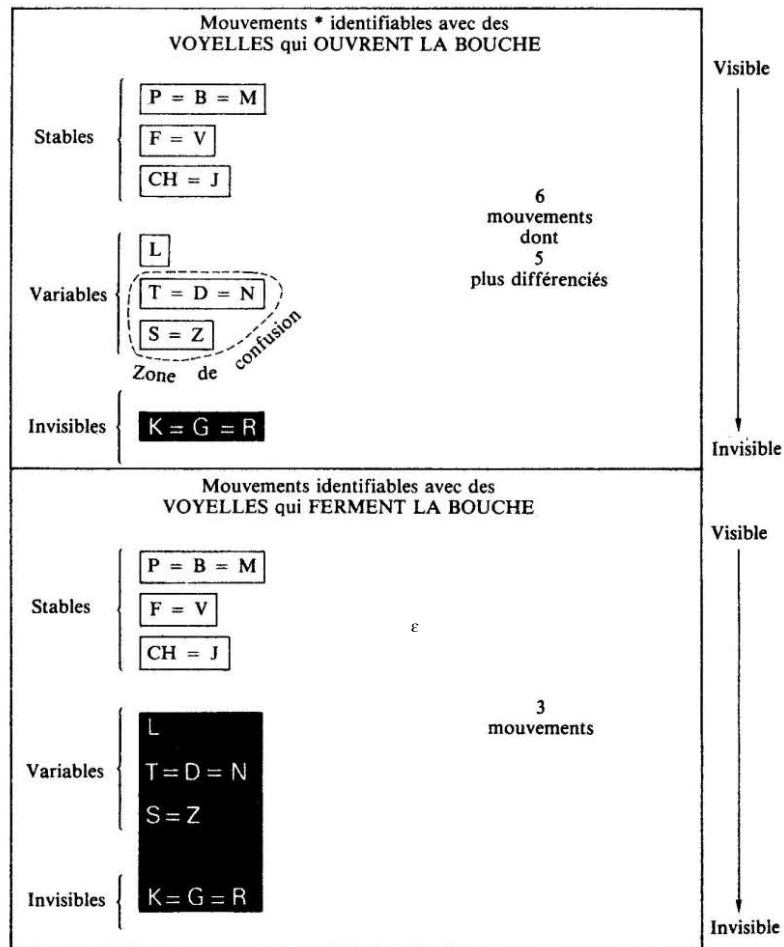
Mouvements * identifiables avec des VOYELLES qui OUVRENT LA BOUCHE

Visible

Stables
P = B = M
F = V
CH = J

6
mouvements
dont
5
plus différenciés

Variables
L
T = D = N
S = Z

Zone de confusion

Invisibles
K = G = R

Invisible

Mouvements identifiables avec des VOYELLES qui FERMENT LA BOUCHE

Visible

Stables
P = B = M
F = V
CH = J

ε

3
mouvements

Variables
L
T = D = N
S = Z

Invisibles
K = G = R

Invisible